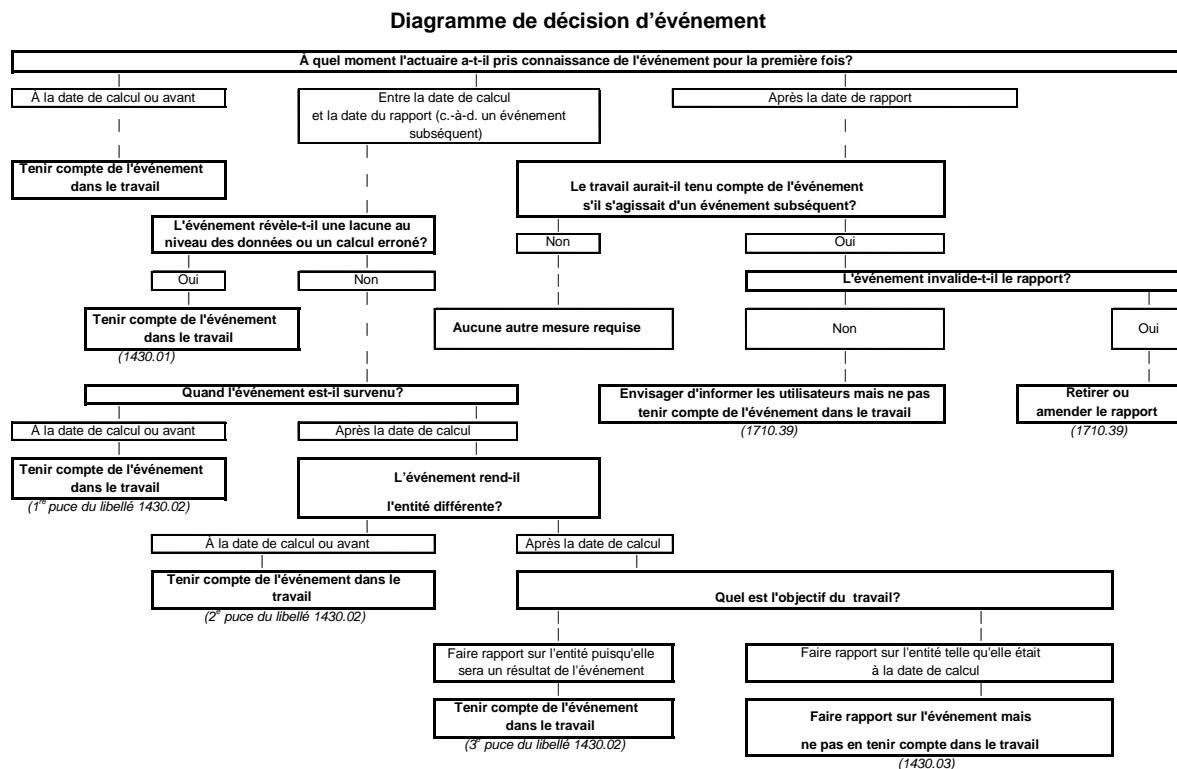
Diagramme de décision d'événement

À quel moment l'actuaire a-t-il pris connaissance de l'événement pour la première fois?

À la date de calcul ou avant

Entre la date de calcul et la date du rapport (c.-à-d. un événement subséquent)

Après la date de rapport

Tenir compte de l'événement dans le travail

Le travail aurait-il tenu compte de l'événement s'il s'agissait d'un événement subséquent?

L'événement révèle-t-il une lacune au niveau des données ou un calcul erroné?

Non

Oui

Oui

Non

L'événement invalide-t-il le rapport?

Tenir compte de l'événement dans le travail

(1430.01)

Aucune autre mesure requise

Non

Oui

Quand l'événement est-il survenu?

Envisager d'informer les utilisateurs mais ne pas tenir compte de l'événement dans le travail

(1710.39)

Retirer ou amender le rapport

(1710.39)

À la date de calcul ou avant

Après la date de calcul

Tenir compte de l'événement dans le travail

($1^{re}$ puce du libellé 1430.02)

L'événement rend-il l'entité différente?

À la date de calcul ou avant

Après la date de calcul

Tenir compte de l'événement dans le travail

($2^{e}$ puce du libellé 1430.02)

Quel est l'objectif du travail?

Faire rapport sur l'entité puisqu'elle sera un résultat de l'événement

Faire rapport sur l'entité telle qu'elle était à la date de calcul

Tenir compte de l'événement dans le travail

($3^{e}$ puce du libellé 1430.02)

Faire rapport sur l'événement mais ne pas en tenir compte dans le travail

(1430.03)